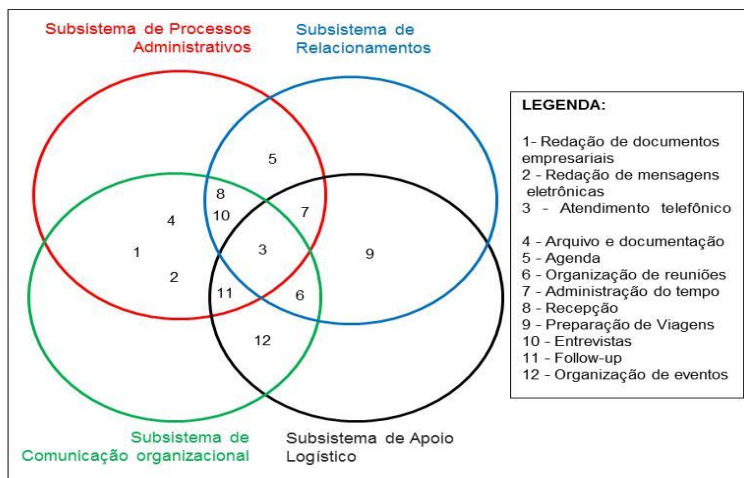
Subsistema de Processos Administrativos

Subsistema de Relacionamentos

5

8

10

7

4

1

3

9

2

11

6

12

Subsistema de Comunicação organizacional

Subsistema de Apoio Logístico

LEGENDA:

1- Redação de documentos empresariais
2 - Redação de mensagens eletrônicas
3 - Atendimento telefônico

4 - Arquivo e documentação
5 - Agenda
6 - Organização de reuniões
7 - Administração do tempo
8 - Recepção
9 - Preparação de Viagens
10 - Entrevistas
11 - Follow-up
12 - Organização de eventos